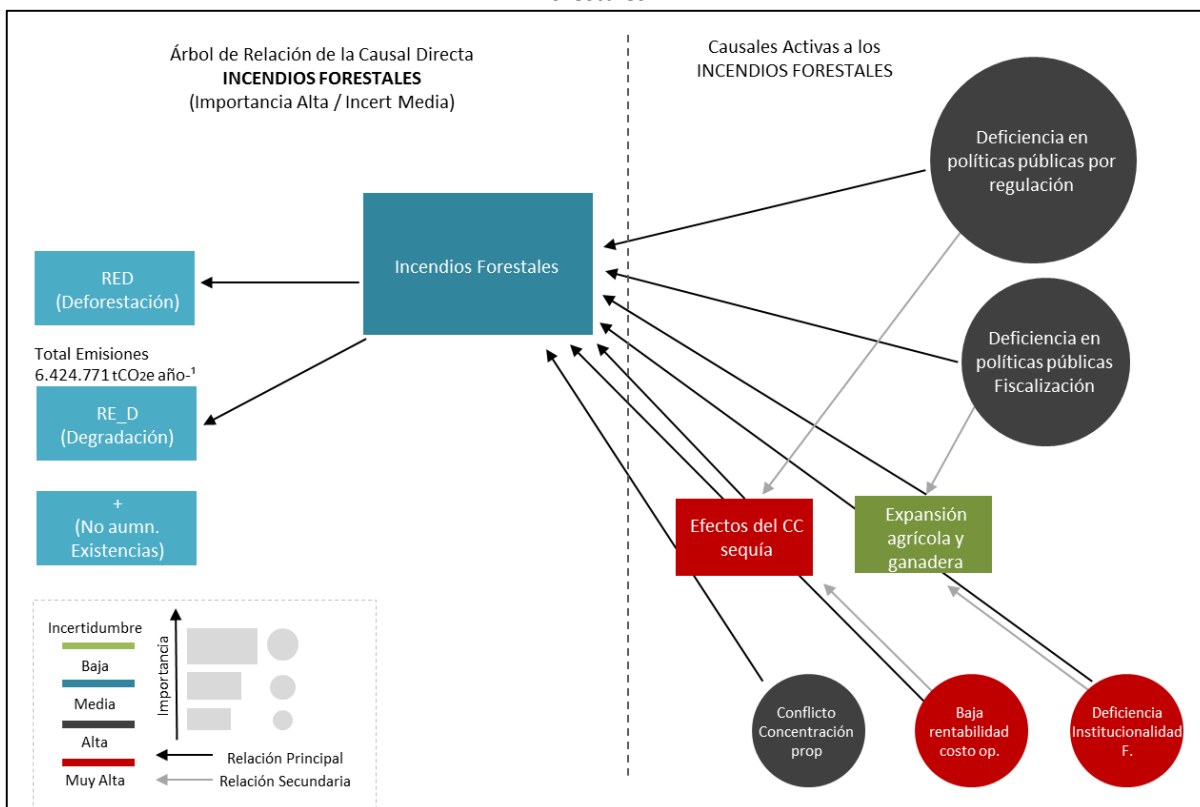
Árbol de Relación de la Causal Directa
**INCENDIOS FORESTALES**
(Importancia Alta / Incert Media)

Causales Activas a los INCENDIOS FORESTALES

Deficiencia en políticas públicas por regulación

Incendios Forestales

RED (Deforestación)

Total Emisiones 6.424.771 tCO2e año-$^1$

RE_D (Degradación)

+ (No aumn. Existencias)

Deficiencia en políticas públicas Fiscalización

Efectos del CC sequía

Expansión agrícola y ganadera

Incertidumbre
Baja
Media
Alta
Muy Alta

Importancia

Relación Principal
Relación Secundaria

Conflicto Concentración prop

Baja rentabilidad costo op.

Deficiencia Institucionalidad F.